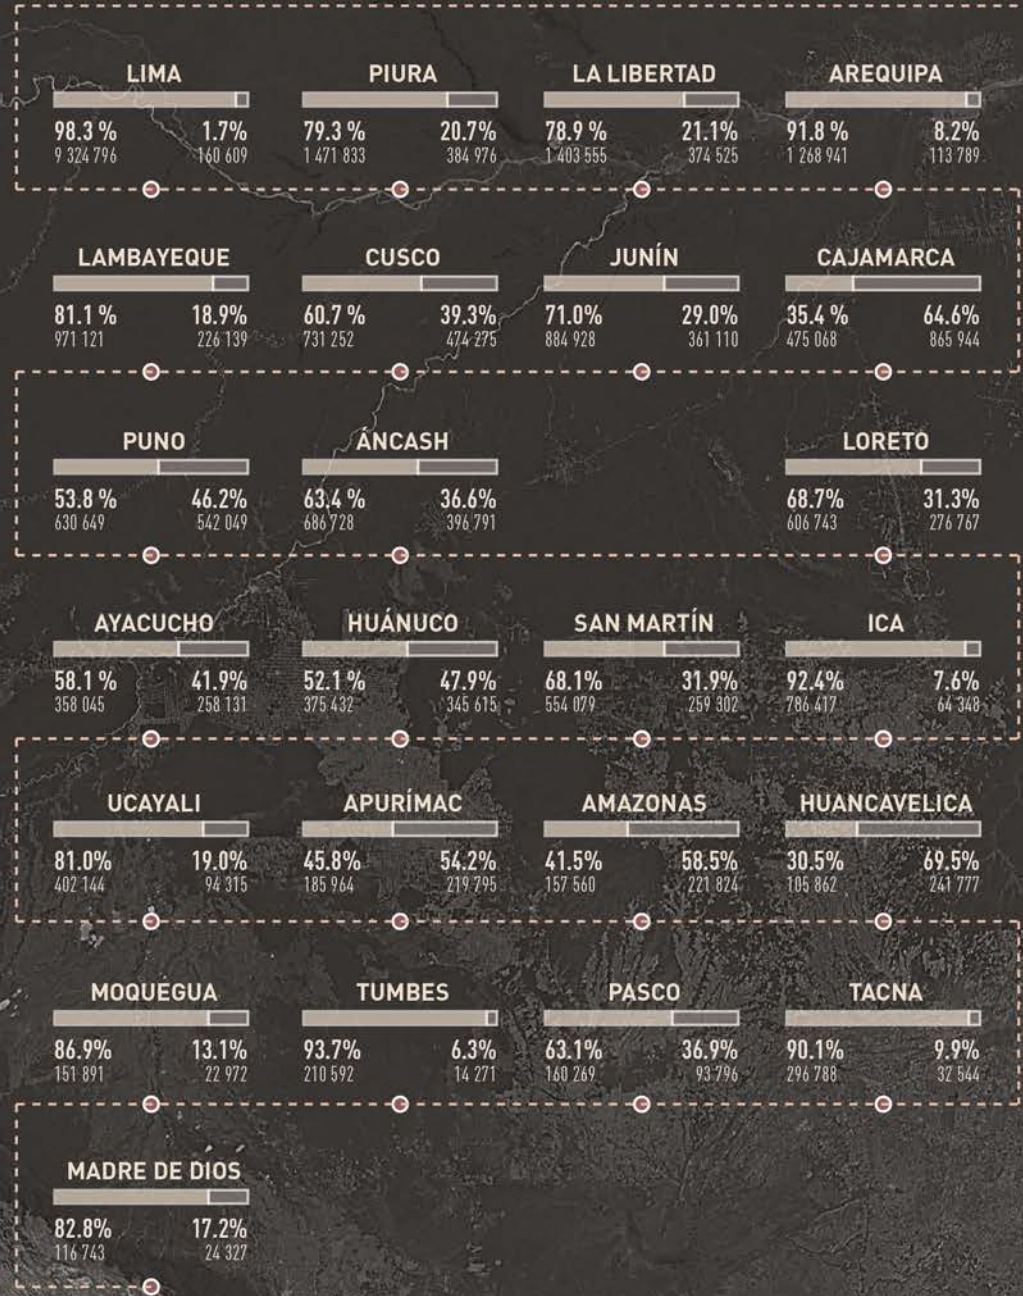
LIMA
98.3 % 1.7%
9 324 796 160 609

PIURA
79.3 % 20.7%
1 471 833 384 976

LA LIBERTAD
78.9 % 21.1%
1 403 555 374 525

AREQUIPA
91.8 % 8.2%
1 268 941 113 789

LAMBAYEQUE
81.1 % 18.9%
971 121 226 139

CUSCO
60.7 % 39.3%
731 252 474 275

JUNÍN
71.0% 29.0%
884 928 361 110

CAJAMARCA
35.4 % 64.6%
475 068 865 944

PUNO
53.8 % 46.2%
630 649 542 049

ANCASH
63.4 % 36.6%
686 728 396 791

LORETO
68.7% 31.3%
606 743 276 767

AYACUCHO
58.1 % 41.9%
358 045 258 131

HUÁNUCO
52.1 % 47.9%
375 432 345 615

SAN MARTÍN
68.1% 31.9%
554 079 259 302

ICA
92.4% 7.6%
786 417 64 348

UCAYALI
81.0% 19.0%
402 144 94 315

APURÍMAC
45.8% 54.2%
185 964 219 795

AMAZONAS
41.5% 58.5%
157 560 221 824

HUANCAVELICA
30.5% 69.5%
105 862 241 777

MOQUEGUA
86.9% 13.1%
151 891 22 972

TUMBES
93.7% 6.3%
210 592 14 271

PASCO
63.1% 36.9%
160 269 93 796

TACNA
90.1% 9.9%
296 788 32 544

MADRE DE DIOS
82.8% 17.2%
116 743 24 327